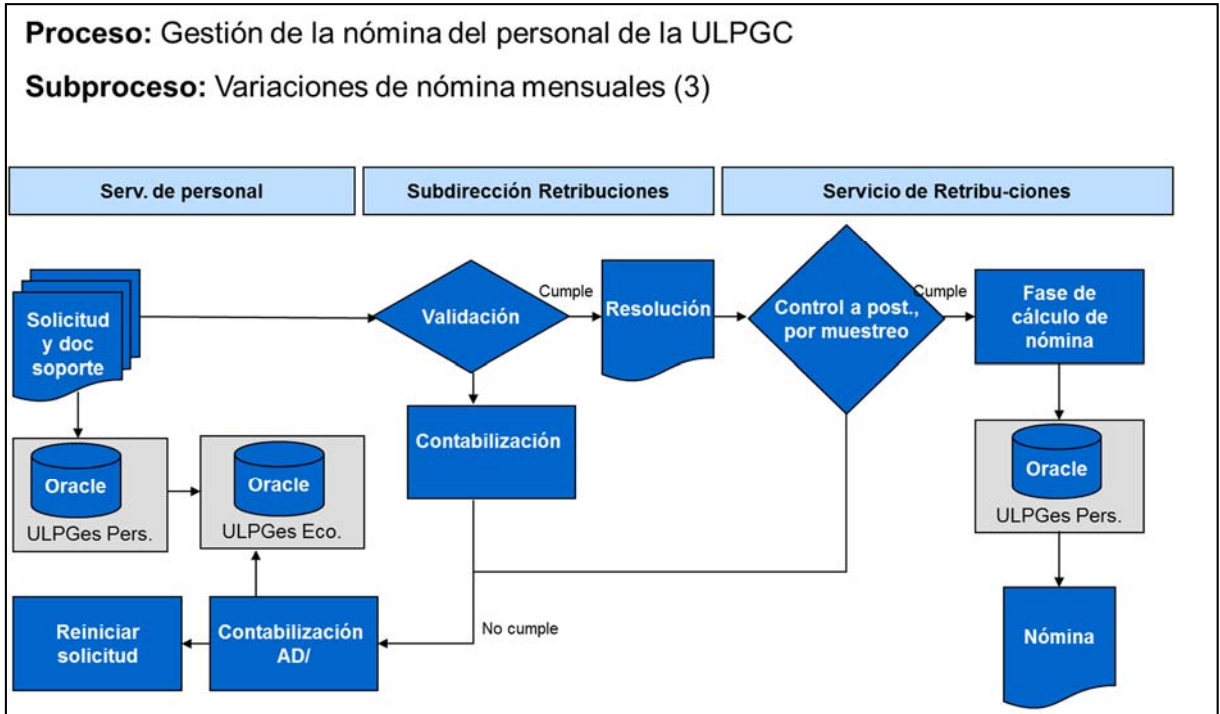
**Proceso:** Gestión de la nómina del personal de la ULPGC

**Subproceso:** Variaciones de nómina mensuales (3)

Serv. de personal

Subdirección Retribuciones

Servicio de Retribu-ciones

Solicitud y doc soporte

Validación

Cumple

Resolución

Control a post., por muestreo

Cumple

Fase de cálculo de nómina

Contabilización

Oracle

ULPGes Pers.

Oracle

ULPGes Eco.

Oracle

ULPGes Pers.

No cumple

Reiniciar solicitud

Contabilización AD/

Nómina